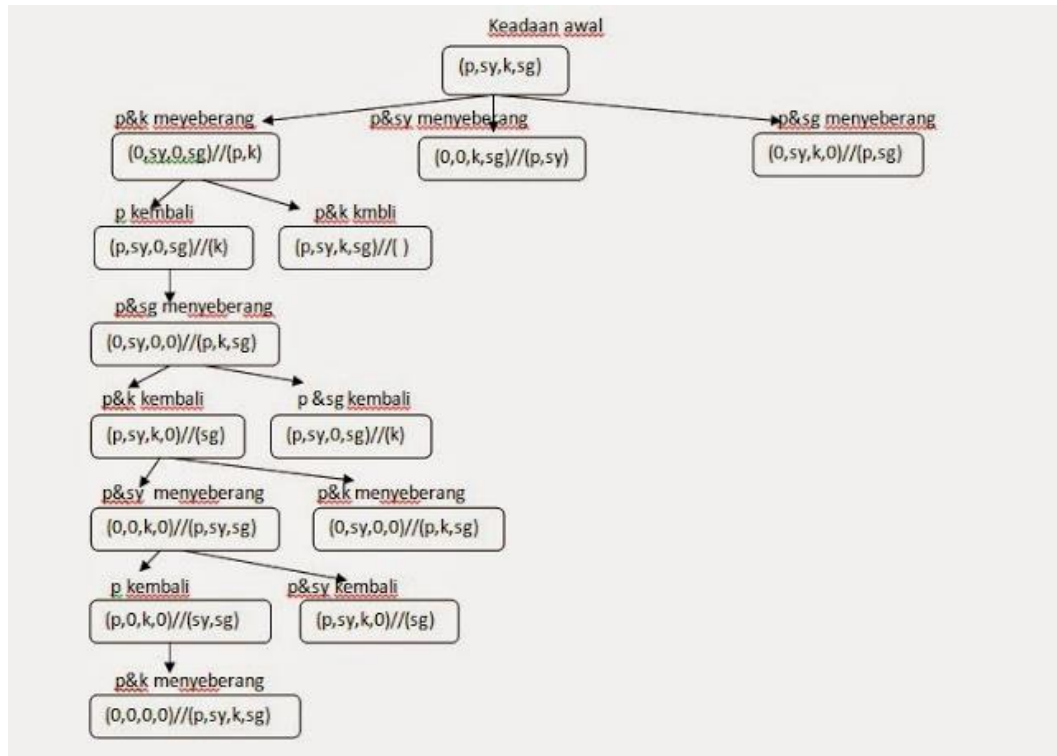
Keadaan awal

(p,sy,k,sg)

p&k menyeberang

(0,sy,0,sg)//(p,k)

p&sy menyeberang

(0,0,k,sg)//(p,sy)

p&sg menyeberang

(0,sy,k,0)//(p,sg)

p kembali

(p,sy,0,sg)//(k)

p&k kmbli

(p,sy,k,sg)//( )

p&sg menyeberang

(0,sy,0,0)//(p,k,sg)

p&k kembali

(p,sy,k,0)//(sg)

p &sg kembali

(p,sy,0,sg)//(k)

p&sy menyeberang

(0,0,k,0)//(p,sy,sg)

p&k menyeberang

(0,sy,0,0)//(p,k,sg)

p kembali

(p,0,k,0)//(sy,sg)

p&sy kembali

(p,sy,k,0)//(sg)

p&k menyeberang

(0,0,0,0)//(p,sy,k,sg)